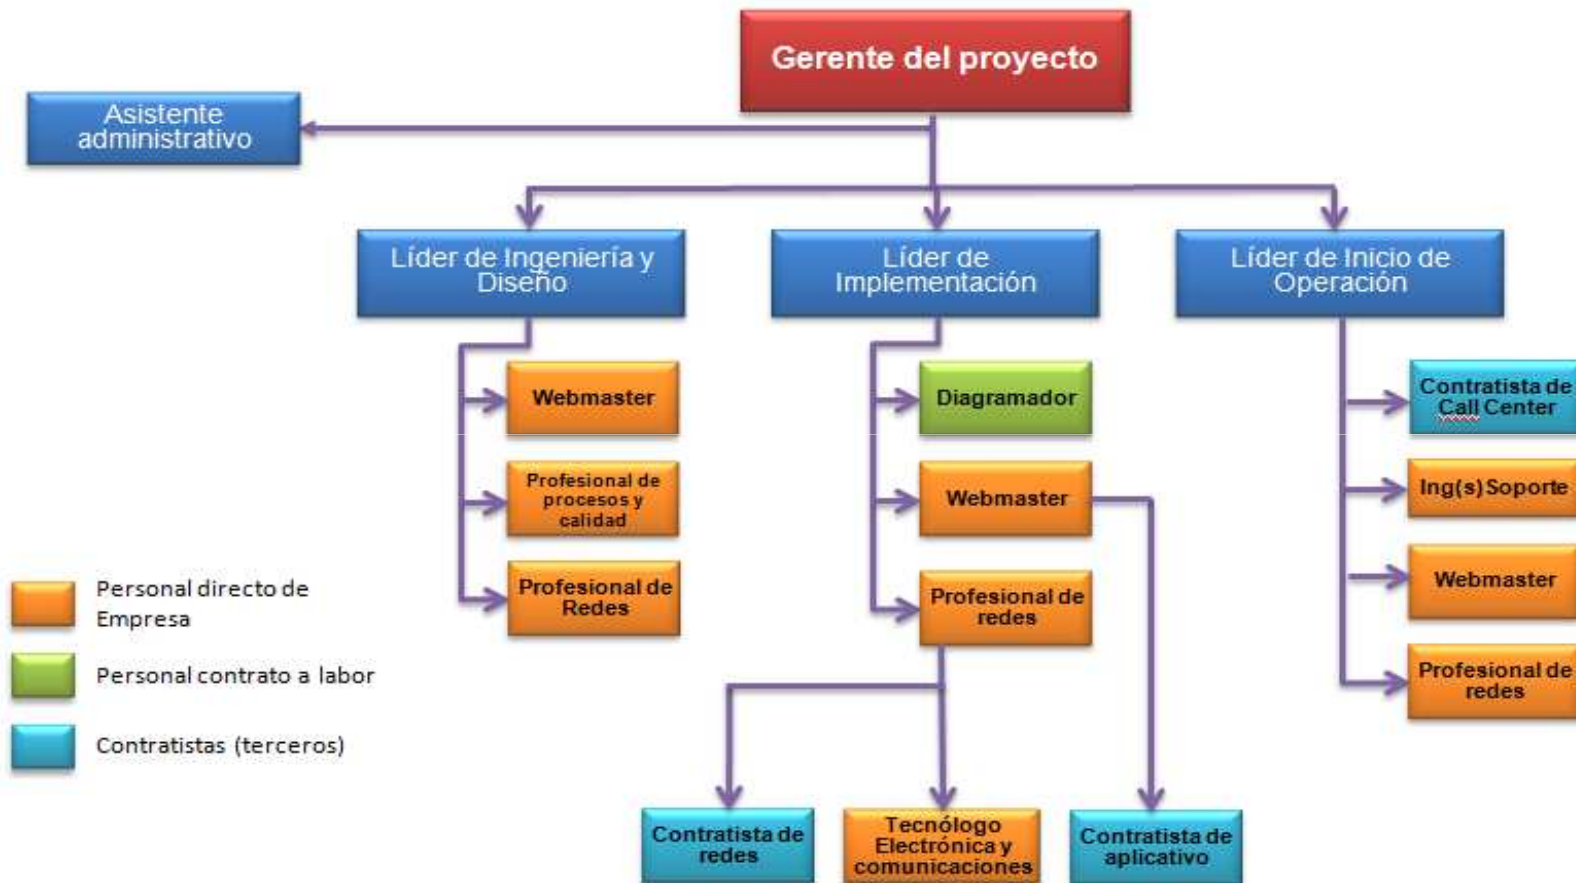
Gerente del proyecto

Asistente administrativo

Líder de Ingeniería y Diseño

Líder de Implementación

Líder de Inicio de Operación

Webmaster

Profesional de procesos y calidad

Profesional de Redes

Diagramador

Webmaster

Profesional de redes

Contratista de Call Center

Ing(s) Soporte

Webmaster

Profesional de redes

Contratista de redes

Tecnólogo Electrónica y comunicaciones

Contratista de aplicativo

Personal directo de Empresa

Personal contrato a labor

Contratistas (terceros)